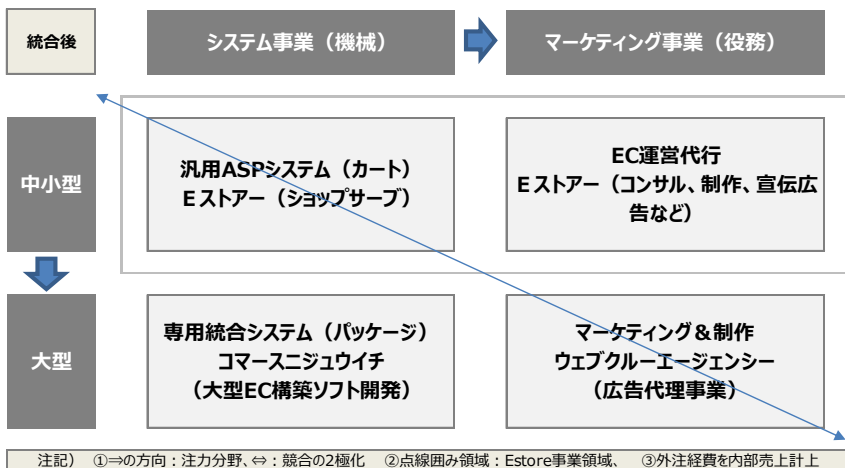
統合後

システム事業（機械）

マーケティング事業（役務）

中小型

汎用ASPシステム（カート）
Eストアー（ショップサーブ）

EC運営代行
Eストアー（コンサル、制作、宣伝広告など）

大型

専用統合システム（パッケージ）
コマースニジュウイチ
（大型EC構築ソフト開発）

マーケティング＆制作
ウェブクルーエージェンシー
（広告代理事業）

注記）①⇒の方向：注力分野、⇔：競合の2極化　②点線囲み領域：Estore事業領域、　③外注経費を内部売上計上